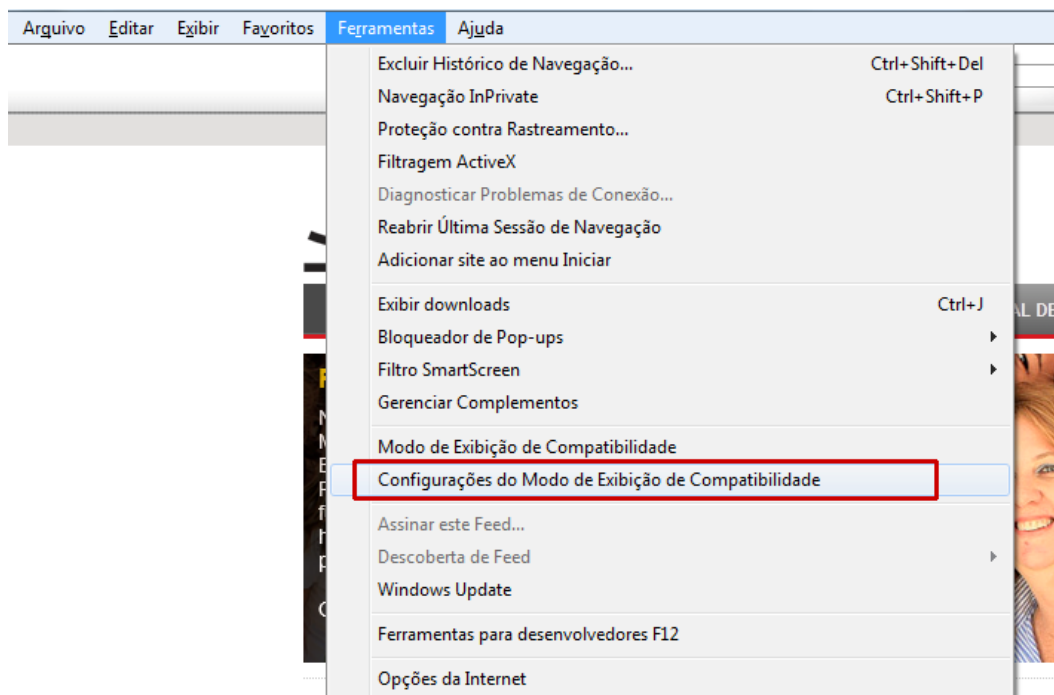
Arquivo Editar Exibir Favoritos Ferramentas Ajuda

Excluir Histórico de Navegação... Ctrl+Shift+Del
Navegação InPrivate Ctrl+Shift+P
Proteção contra Rastreamento...
Filtragem ActiveX
Diagnosticar Problemas de Conexão...
Reabrir Última Sessão de Navegação
Adicionar site ao menu Iniciar

Exibir downloads Ctrl+J
Bloqueador de Pop-ups
Filtro SmartScreen
Gerenciar Complementos

Modo de Exibição de Compatibilidade
Configurações do Modo de Exibição de Compatibilidade

Assinar este Feed...
Descoberta de Feed
Windows Update

Ferramentas para desenvolvedores F12

Opções da Internet

AL DE